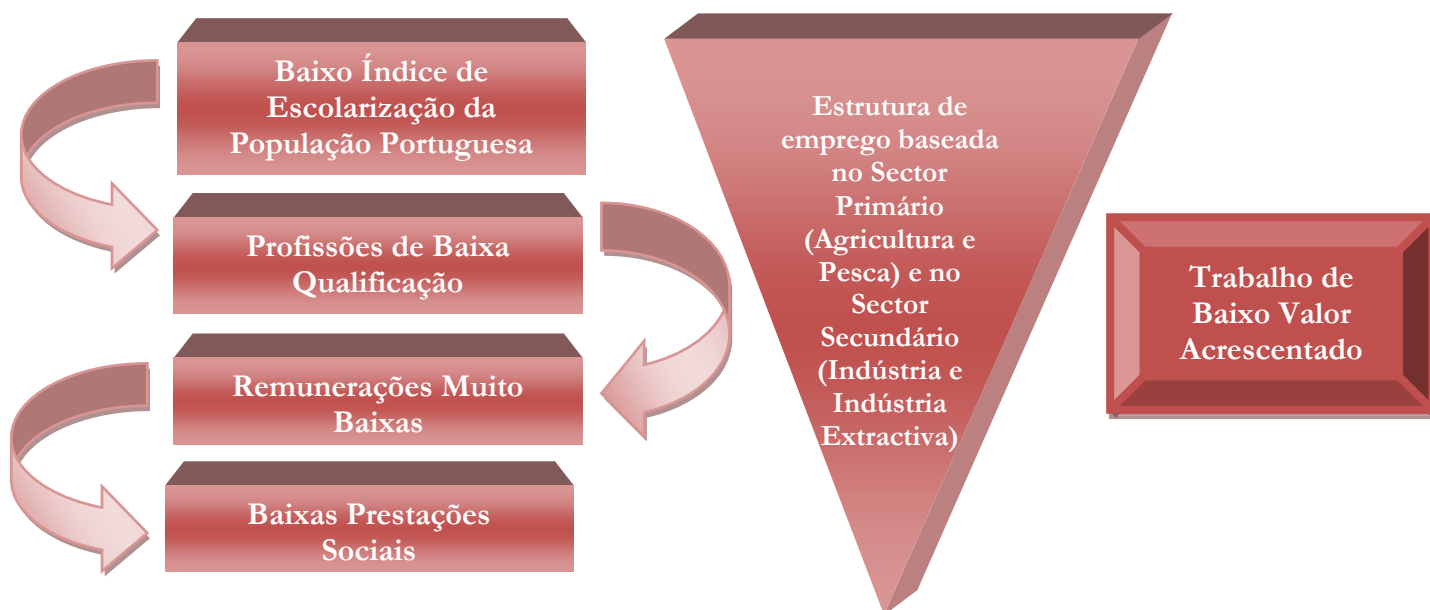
Baixo Índice de Escolarização da População Portuguesa

Profissões de Baixa Qualificação

Remunerações Muito Baixas

Baixas Prestações Sociais

Estrutura de emprego baseada no Sector Primário (Agricultura e Pesca) e no Sector Secundário (Indústria e Indústria Extractiva)

Trabalho de Baixo Valor Acrescentado